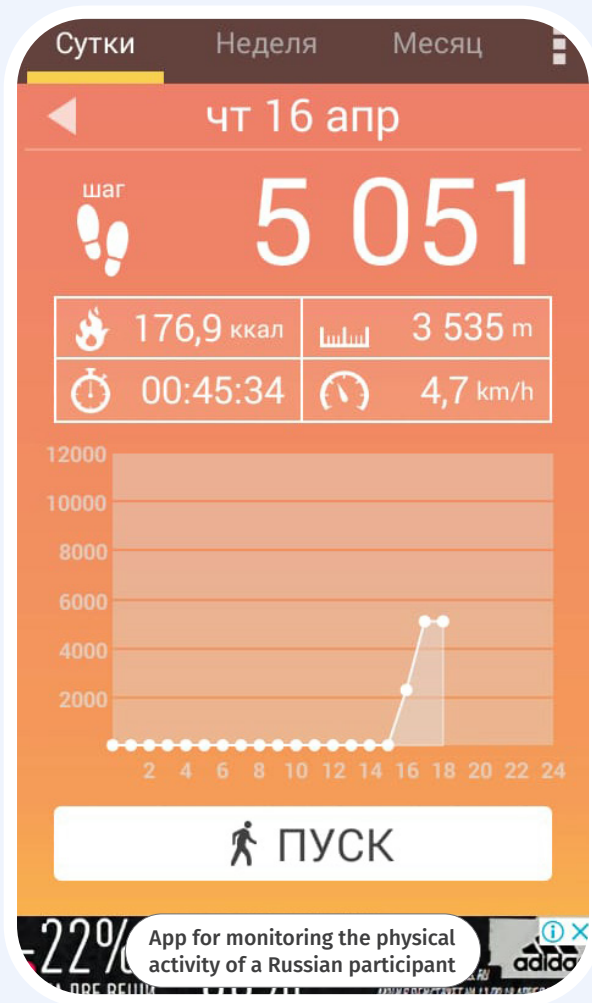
Сутки Неделя Месяц

чт 16 апр

шаг

5 051

| 176,9 ккал | 3 535 m |
|---|---|
| 00:45:34 | 4,7 km/h |

12000
10000
8000
6000
4000
2000

2 4 6 8 10 12 14 16 18 20 22 24

ПУСК

-22%

App for monitoring the physical activity of a Russian participant

adidas